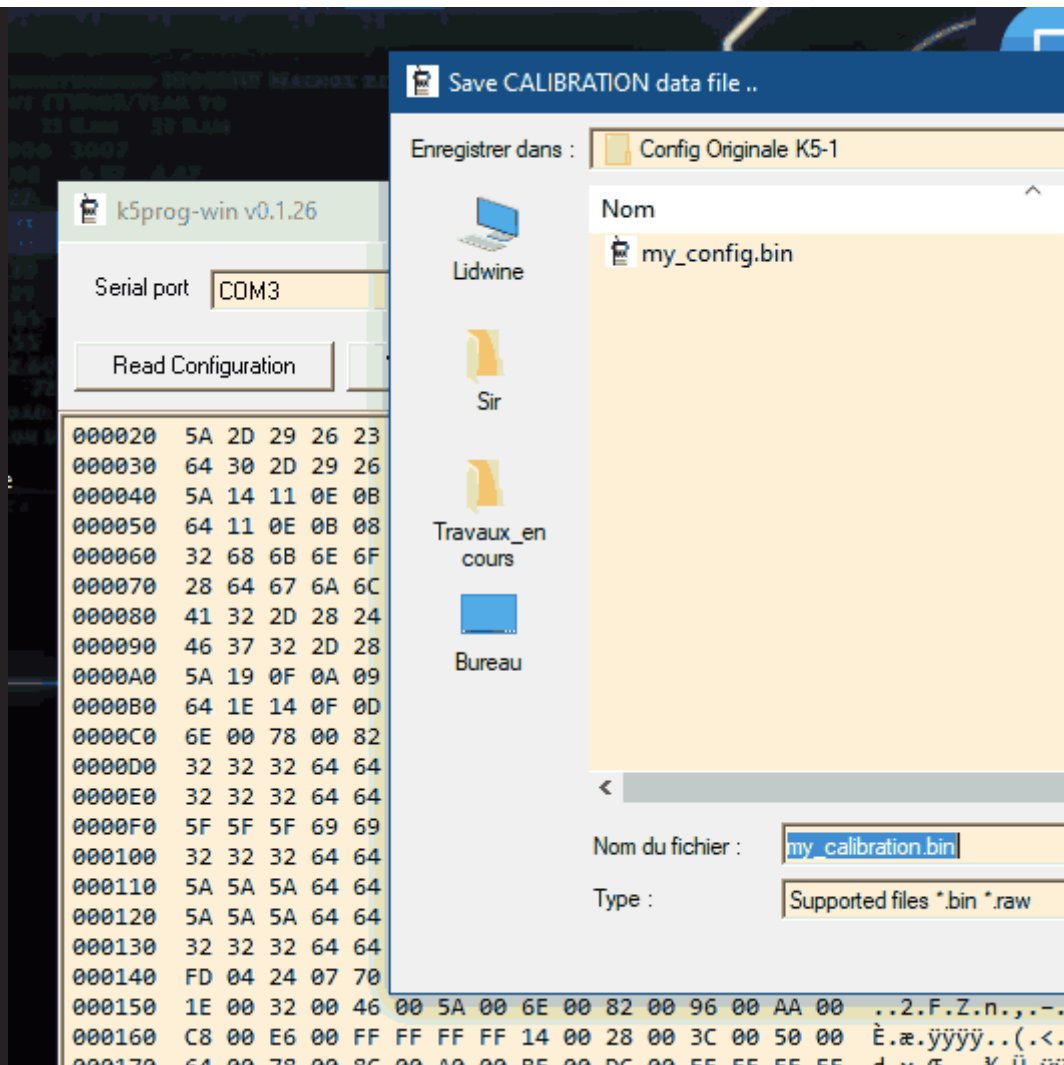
Save CALIBRATION data file ..

Enregistrer dans : Config Originale K5-1

Nom

my_config.bin

Lidwine

Sir

Travaux_en cours

Bureau

Nom du fichier : my_calibration.bin

Type : Supported files *.bin *.raw

k5prog-win v0.1.26

Serial port COM3

Read Configuration

000020 5A 2D 29 26 23
000030 64 30 2D 29 26
000040 5A 14 11 0E 0B
000050 64 11 0E 0B 08
000060 32 68 6B 6E 6F
000070 28 64 67 6A 6C
000080 41 32 2D 28 24
000090 46 37 32 2D 28
0000A0 5A 19 0F 0A 09
0000B0 64 1E 14 0F 0D
0000C0 6E 00 78 00 82
0000D0 32 32 32 64 64
0000E0 32 32 32 64 64
0000F0 5F 5F 5F 69 69
000100 32 32 32 64 64
000110 5A 5A 5A 64 64
000120 5A 5A 5A 64 64
000130 32 32 32 64 64
000140 FD 04 24 07 70
000150 1E 00 32 00 46 00 5A 00 6E 00 82 00 96 00 AA 00 ..2.F.Z.n.,.-.
000160 C8 00 E6 00 FF FF FF FF 14 00 28 00 3C 00 50 00 È.æ.ÿÿÿÿ..(.<.